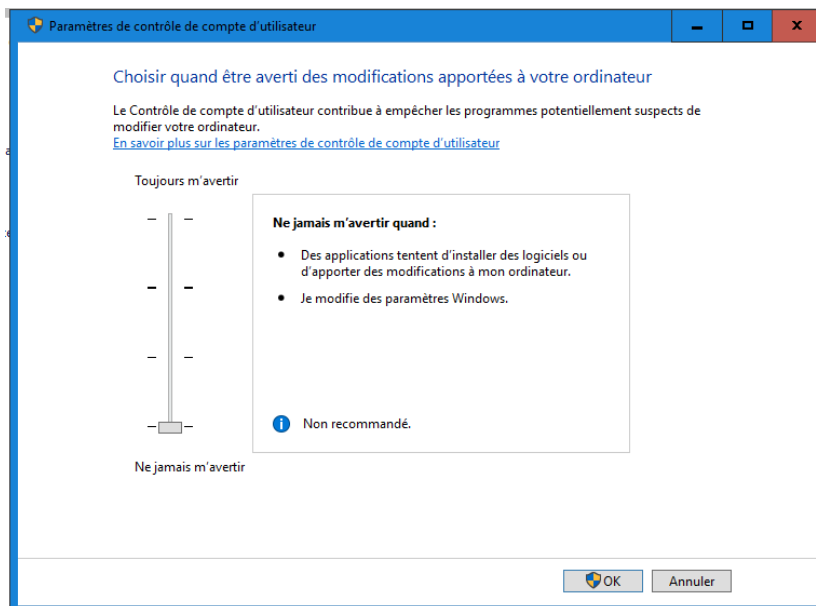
Paramètres de contrôle de compte d’utilisateur

Choisir quand être averti des modifications apportées à votre ordinateur

Le Contrôle de compte d’utilisateur contribue à empêcher les programmes potentiellement suspects de modifier votre ordinateur.
En savoir plus sur les paramètres de contrôle de compte d’utilisateur

Toujours m’avertir

Ne jamais m’avertir quand :

• Des applications tentent d’installer des logiciels ou d’apporter des modifications à mon ordinateur.
• Je modifie des paramètres Windows.

Non recommandé.

Ne jamais m’avertir

OK
Annuler